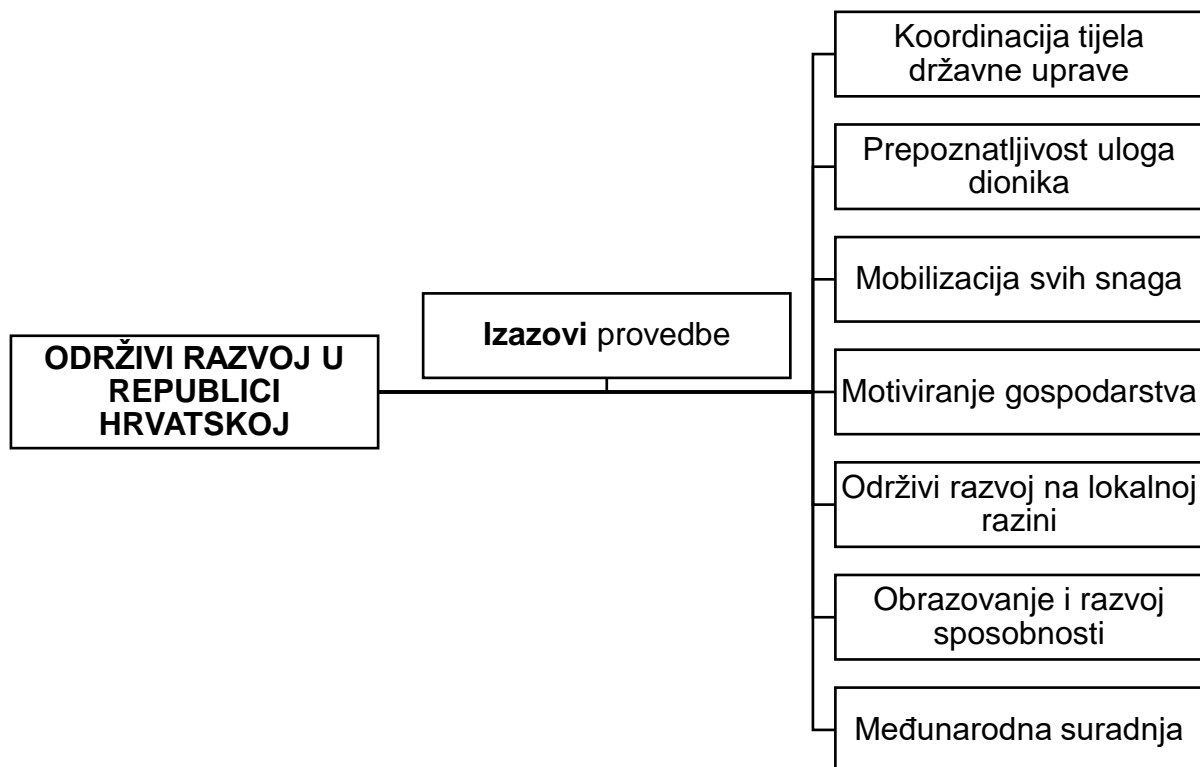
ODRŽIVI RAZVOJ U REPUBLICI HRVATSKOJ

Izazovi provedbe

Koordinacija tijela državne uprave

Prepoznatljivost uloga dionika

Mobilizacija svih snaga

Motiviranje gospodarstva

Održivi razvoj na lokalnoj razini

Obrazovanje i razvoj sposobnosti

Međunarodna suradnja